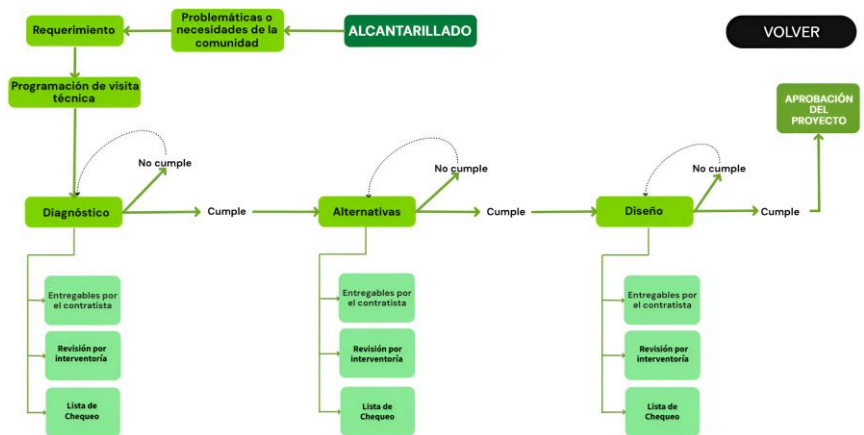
ALCANTARILLADO

Problemáticas o necesidades de la comunidad

Requerimiento

Programación de visita técnica

VOLVER

APROBACIÓN DEL PROYECTO

No cumple

Diagnóstico

Cumple

No cumple

Alternativas

Cumple

No cumple

Diseño

Cumple

Entregables por el contratista

Revisión por interventoría

Lista de Chequeo

Entregables por el contratista

Revisión por interventoría

Lista de Chequeo

Entregables por el contratista

Revisión por interventoría

Lista de Chequeo